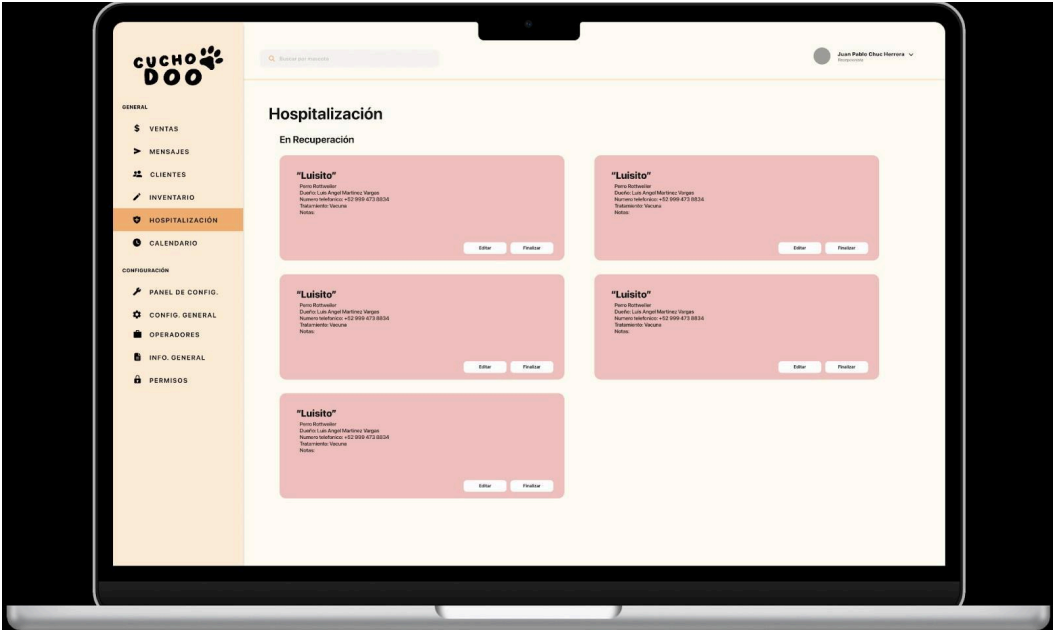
CUCHO DOO

GENERAL

VENTAS

MENSAJES

CLIENTES

INVENTARIO

HOSPITALIZACIÓN

CALENDARIO

CONFIGURACIÓN

PANEL DE CONFIG.

CONFIG. GENERAL

OPERADORES

INFO. GENERAL

PERMISOS

Buscar por mascota

Juan Pablo Chuc Herrera
Recepcionista

Hospitalización

En Recuperación

"Luisito"
Perro Rottweiler
Dueño: Luis Angel Martinez Vargas
Numero telefonico: +52 999 473 8834
Tratamiento: Vacuna
Notas:

Editar Finalizar

"Luisito"
Perro Rottweiler
Dueño: Luis Angel Martinez Vargas
Numero telefonico: +52 999 473 8834
Tratamiento: Vacuna
Notas:

Editar Finalizar

"Luisito"
Perro Rottweiler
Dueño: Luis Angel Martinez Vargas
Numero telefonico: +52 999 473 8834
Tratamiento: Vacuna
Notas:

Editar Finalizar

"Luisito"
Perro Rottweiler
Dueño: Luis Angel Martinez Vargas
Numero telefonico: +52 999 473 8834
Tratamiento: Vacuna
Notas:

Editar Finalizar

"Luisito"
Perro Rottweiler
Dueño: Luis Angel Martinez Vargas
Numero telefonico: +52 999 473 8834
Tratamiento: Vacuna
Notas:

Editar Finalizar